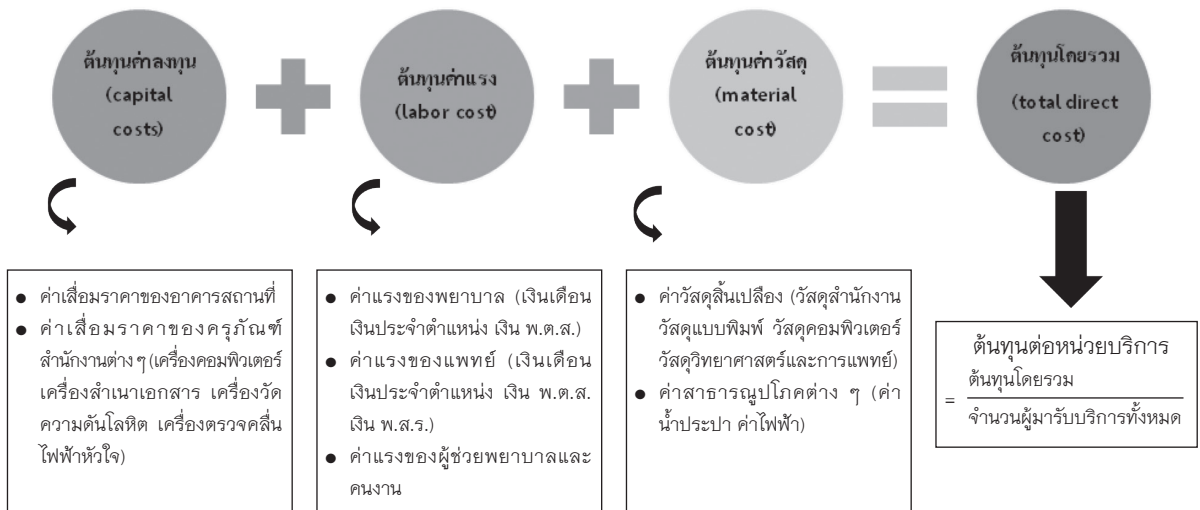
ต้นทุนค่าลงทุน (capital costs)

ต้นทุนค่าแรง (labor cost)

ต้นทุนค่าวัสดุ (material cost)

ต้นทุนโดยรวม (total direct cost)

- ค่าเสื่อมราคาของอาคารสถานที่
- ค่าเสื่อมราคาของครุภัณฑ์สำนักงานต่าง ๆ (เครื่องคอมพิวเตอร์ เครื่องสำเนาเอกสาร เครื่องวัดความดันโลหิต เครื่องตรวจคลื่นไฟฟ้าหัวใจ)

- ค่าแรงของพยาบาล (เงินเดือน เงินประจำตำแหน่ง เงิน พ.ต.ส.)
- ค่าแรงของแพทย์ (เงินเดือน เงินประจำตำแหน่ง เงิน พ.ต.ส. เงิน พ.ส.ร.)
- ค่าแรงของผู้ช่วยพยาบาลและคนงาน

- ค่าวัสดุสิ้นเปลือง (วัสดุสำนักงาน วัสดุแบบพิมพ์ วัสดุคอมพิวเตอร์ วัสดุวิทยาศาสตร์และการแพทย์)
- ค่าสาธารณูปโภคต่าง ๆ (ค่าน้ำประปา ค่าไฟฟ้า)

ต้นทุนต่อหน่วยบริการ
$= \frac{\text{ต้นทุนโดยรวม}}{\text{จำนวนผู้มารับบริการทั้งหมด}}$